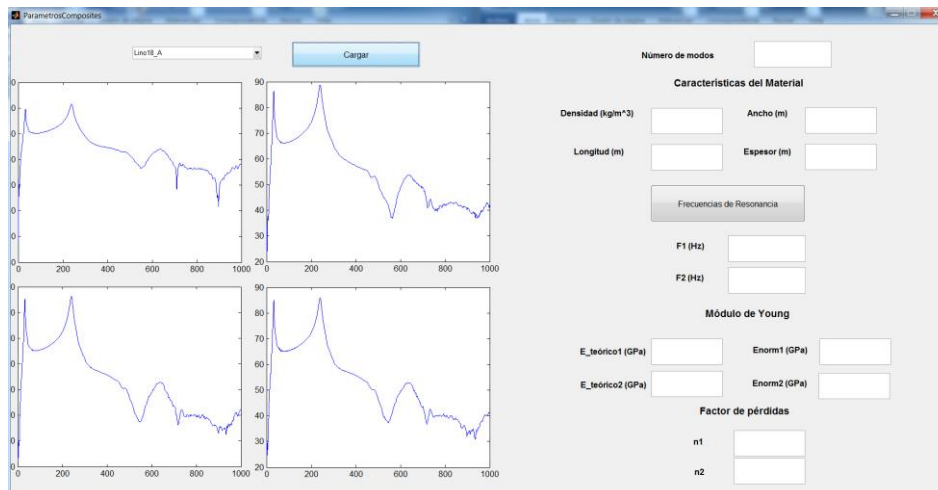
ParametrosComposites

Lino18_A

Cargar

Número de modos

Características del Material

Densidad (kg/m^3)

Ancho (m)

Longitud (m)

Espesor (m)

Frecuencias de Resonancia

F1 (Hz)

F2 (Hz)

Módulo de Young

E_teórico1 (GPa)

Enorm1 (GPa)

E_teórico2 (GPa)

Enorm2 (GPa)

Factor de pérdidas

n1

n2

0 200 400 600 800 1000

90 80 70 60 50 40 30 20

0 200 400 600 800 1000

0 200 400 600 800 1000

90 80 70 60 50 40 30 20

0 200 400 600 800 1000